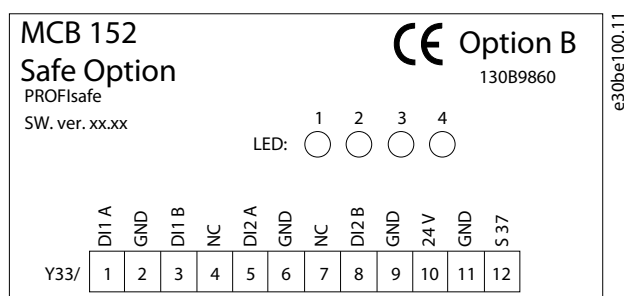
MCB 152
Safe Option
PROFIsafe
SW. ver. xx.xx

CE Option B
130B9860

e30be100.11

LED: 1 2 3 4

| | DI1 A | GND | DI1 B | NC | DI2 A | GND | NC | DI2 B | GND | 24 V | GND | S 37 |
|---|---|---|---|---|---|---|---|---|---|---|---|---|
| Y33/ | 1 | 2 | 3 | 4 | 5 | 6 | 7 | 8 | 9 | 10 | 11 | 12 |